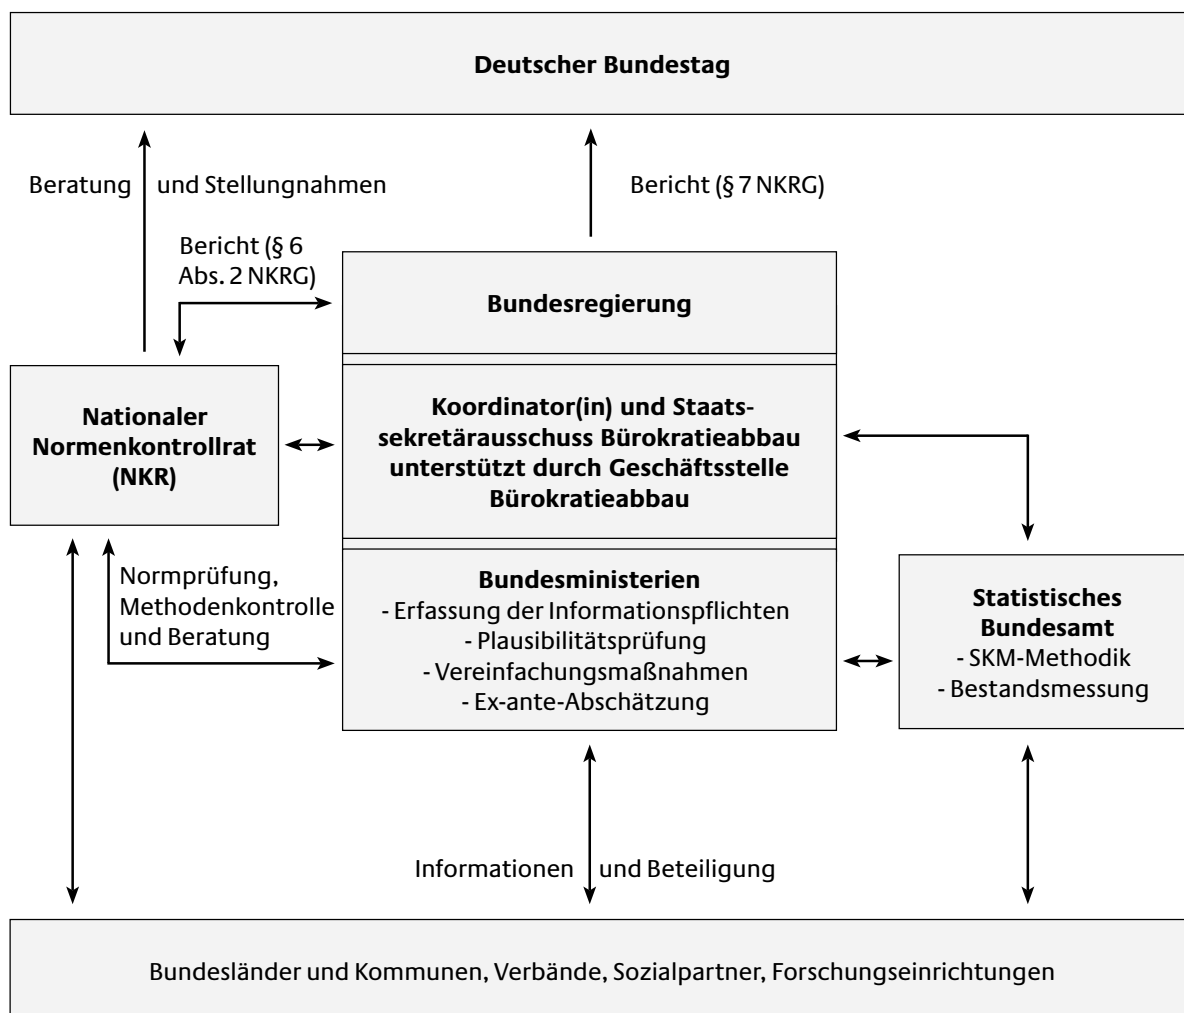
Deutscher Bundestag

Beratung und Stellungnahmen

Bericht (§ 7 NKRG)

Bericht (§ 6 Abs. 2 NKRG)

Bundesregierung

Nationaler Normenkontrollrat (NKR)

Koordinator(in) und Staatssekretärausschuss Bürokratieabbau unterstützt durch Geschäftsstelle Bürokratieabbau

Normprüfung, Methodenkontrolle und Beratung

Bundesministerien
- Erfassung der Informationspflichten
- Plausibilitätsprüfung
- Vereinfachungsmaßnahmen
- Ex-ante-Abschätzung

Statistisches Bundesamt
- SKM-Methodik
- Bestandsmessung

Informationen und Beteiligung

Bundesländer und Kommunen, Verbände, Sozialpartner, Forschungseinrichtungen